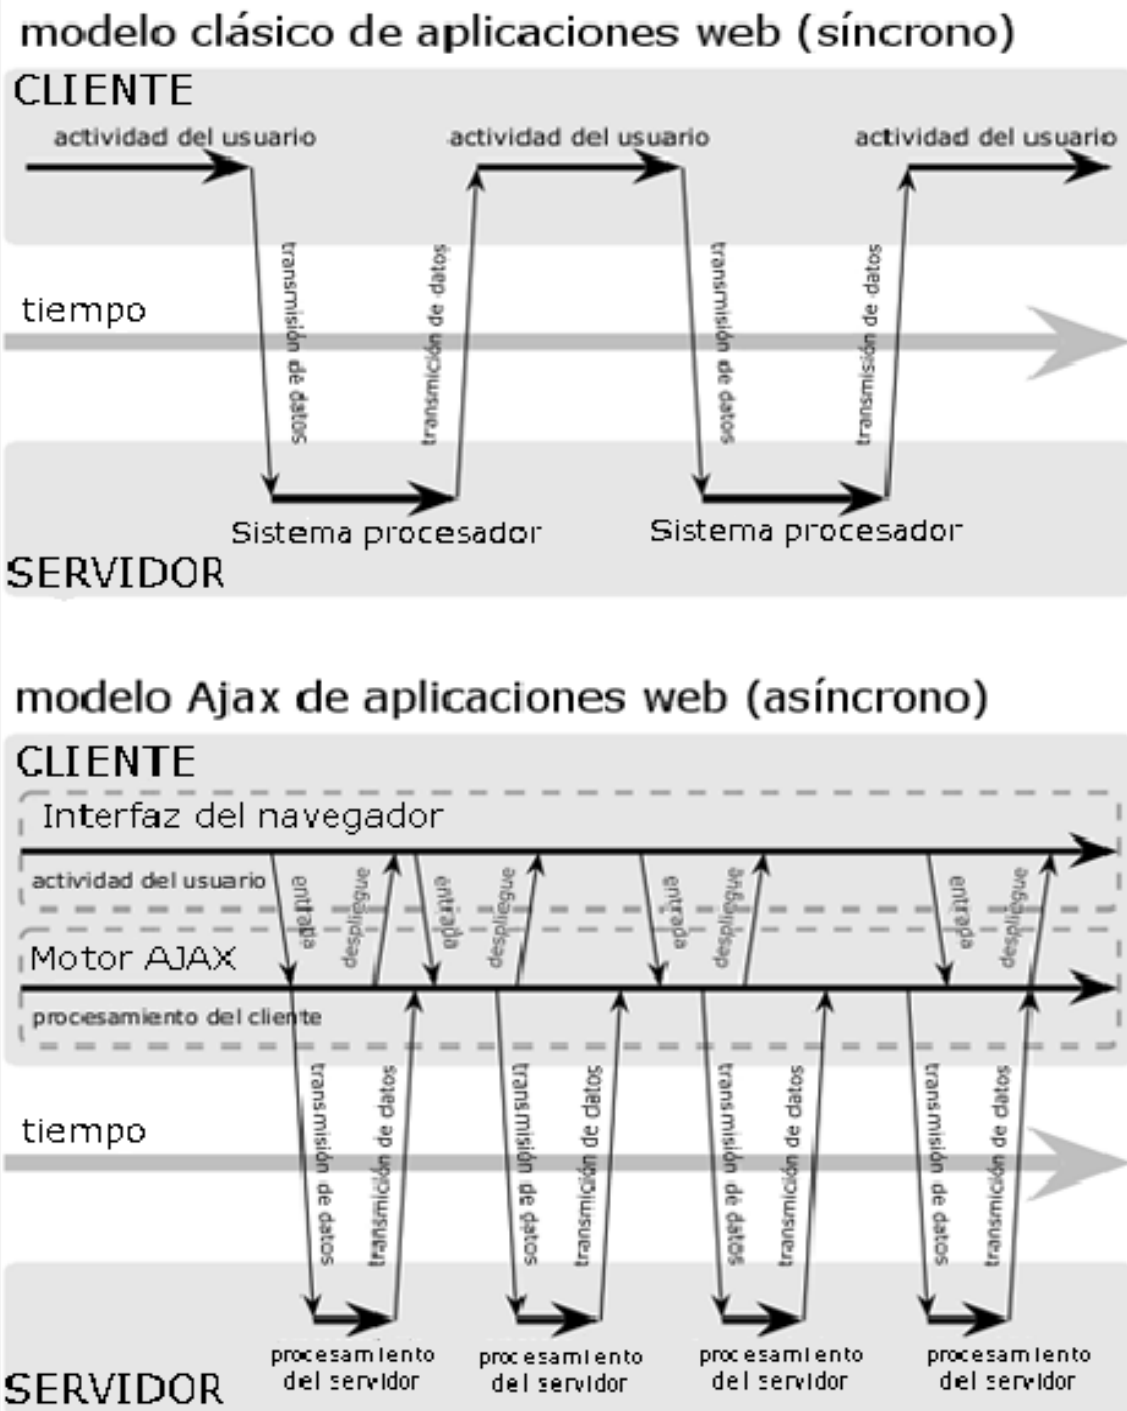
modelo clásico de aplicaciones web (síncrono)

CLIENTE

actividad del usuario

actividad del usuario

actividad del usuario

transmisión de datos

transmisión de datos

transmisión de datos

transmisión de datos

tiempo

Sistema procesador

Sistema procesador

SERVIDOR

modelo Ajax de aplicaciones web (asíncrono)

CLIENTE

Interfaz del navegador

actividad del usuario

entrada

despliegue

entrada

despliegue

entrada

despliegue

entrada

despliegue

Motor AJAX

procesamiento del cliente

transmisión de datos

transmisión de datos

transmisión de datos

transmisión de datos

transmisión de datos

transmisión de datos

transmisión de datos

transmisión de datos

tiempo

procesamiento del servidor

procesamiento del servidor

procesamiento del servidor

procesamiento del servidor

SERVIDOR